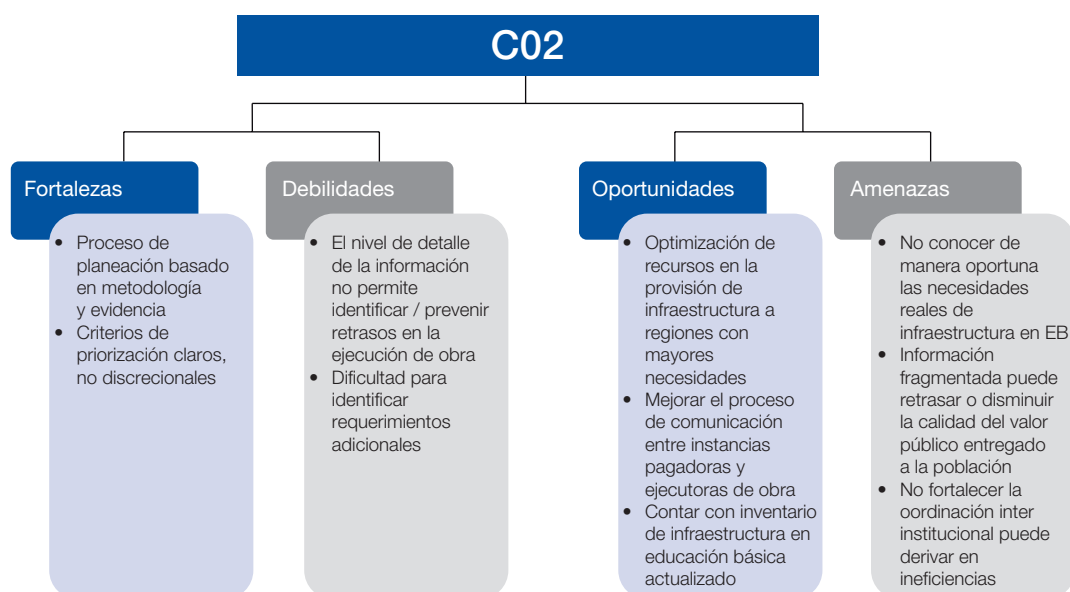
C02

Fortalezas

• Proceso de planeación basado en metodología y evidencia
• Criterios de priorización claros, no discrecionales

Debilidades

• El nivel de detalle de la información no permite identificar / prevenir retrasos en la ejecución de obra
• Dificultad para identificar requerimientos adicionales

Oportunidades

• Optimización de recursos en la provisión de infraestructura a regiones con mayores necesidades
• Mejorar el proceso de comunicación entre instancias pagadoras y ejecutoras de obra
• Contar con inventario de infraestructura en educación básica actualizado

Amenazas

• No conocer de manera oportuna las necesidades reales de infraestructura en EB
• Información fragmentada puede retrasar o disminuir la calidad del valor público entregado a la población
• No fortalecer la oordinación inter institucional puede derivar en ineficiencias